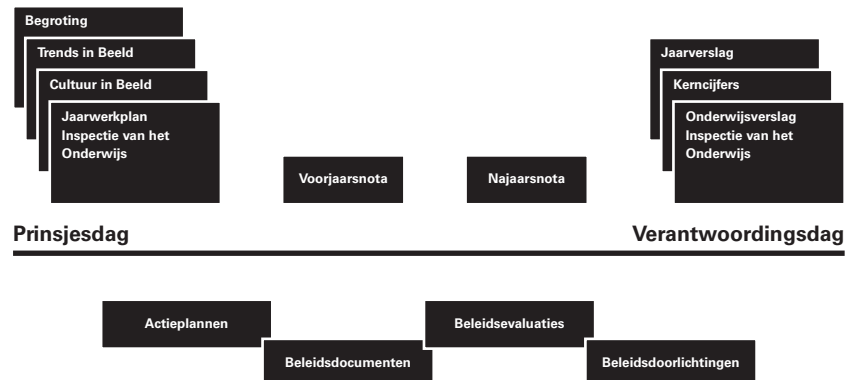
Begroting

Trends in Beeld

Cultuur in Beeld

Jaarwerkplan Inspectie van het Onderwijs

Voorjaarsnota

Najaarsnota

Jaarverslag

Kerncijfers

Onderwijsverslag Inspectie van het Onderwijs

Prinsjesdag

Verantwoordingsdag

Actieplannen

Beleidsdocumenten

Beleidsevaluaties

Beleidsdoorlichtingen